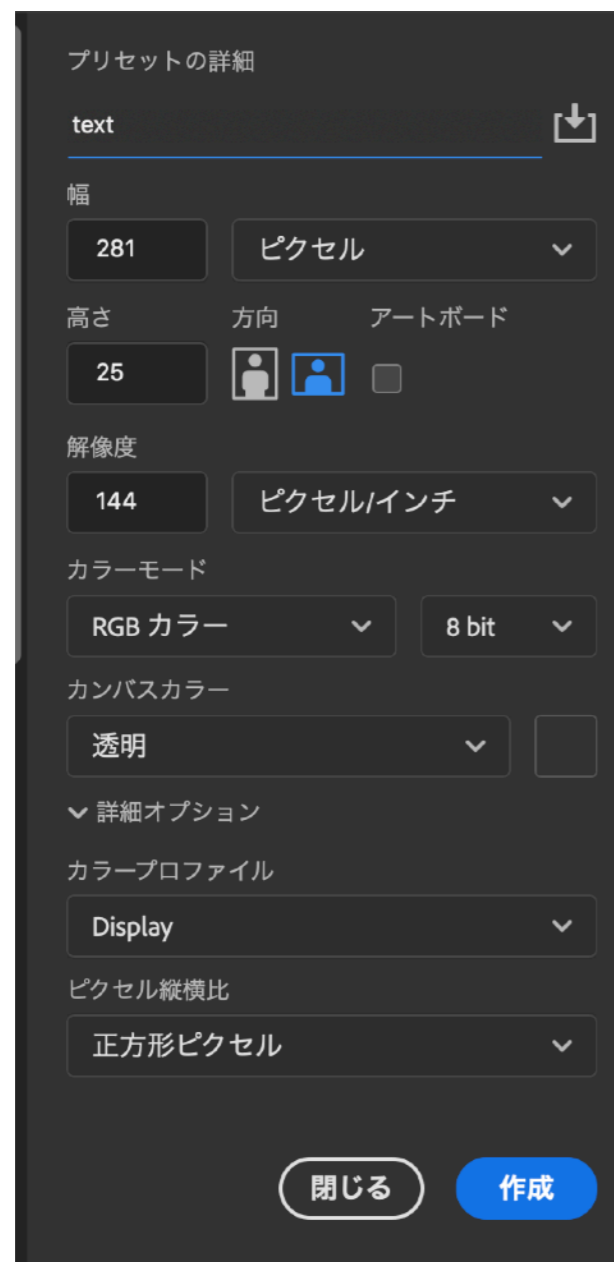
プリセットの詳細

text

幅

281

ピクセル

高さ

方向

アートボード

25

解像度

144

ピクセル/インチ

カラーモード

RGB カラー

8 bit

カンバスカラー

透明

詳細オプション

カラープロファイル

Display

ピクセル縦横比

正方形ピクセル

閉じる

作成